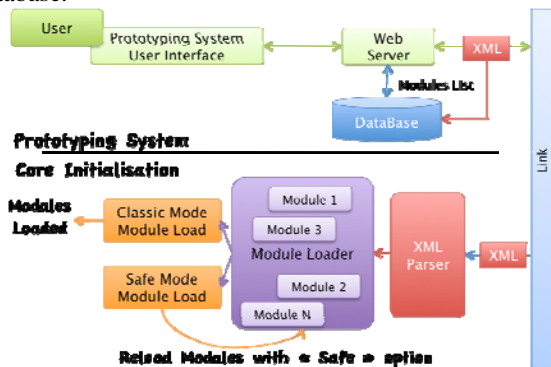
database:

User

Prototyping System User Interface

Web Server

XML

Modules List

DataBase

Prototyping System

Core Initialisation

Link

Modules Loaded

Classic Mode Module Load

Safe Mode Module Load

Module 1

Module 3

Module Loader

Module 2

Module N

XML Parser

XML

Reload Modules with « Safe » option